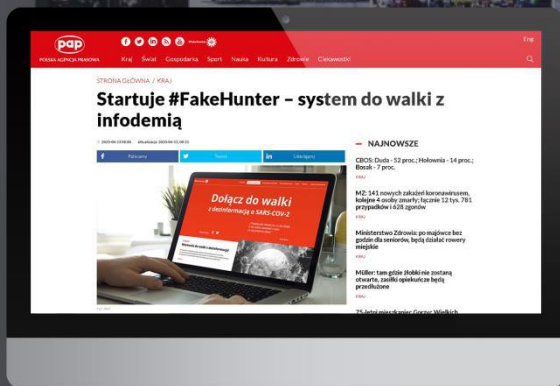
pap
POLSKA AGENCJA PRASOWA
Kraj Świat Gospodarka Sport Nauka Kultura Zdrowie Ciekawostki
Eng

STRONA GŁÓWNA / KRAJ

Startuje #FakeHunter – system do walki z infodemią

2020-04-13 08:00 Aktualizacja: 2020-04-13 08:55

Facebook Twitter LinkedIn

Dołącz do walki z dezinformacją o SARS-COV-2

— NAJNOWSZE

CBOS: Duda - 52 proc.; Hołownia - 14 proc.; Bosak - 7 proc.
KRAJ

MZ: 141 nowych zakażeń koronawirusem, kolejne 4 osoby zmarły; łącznie 12 tys. 781 przypadków i 628 zgonów
KRAJ

Ministerstwo Zdrowia: po majówce bez godzin dla seniorów, będą działać rowery miejskie
KRAJ

Müller: tam gdzie żłobki nie zostaną otwarte, zasiłki opiekuńcze będą przedłużone
KRAJ

25-letni mieszkaniec Gorzyc Wielkich